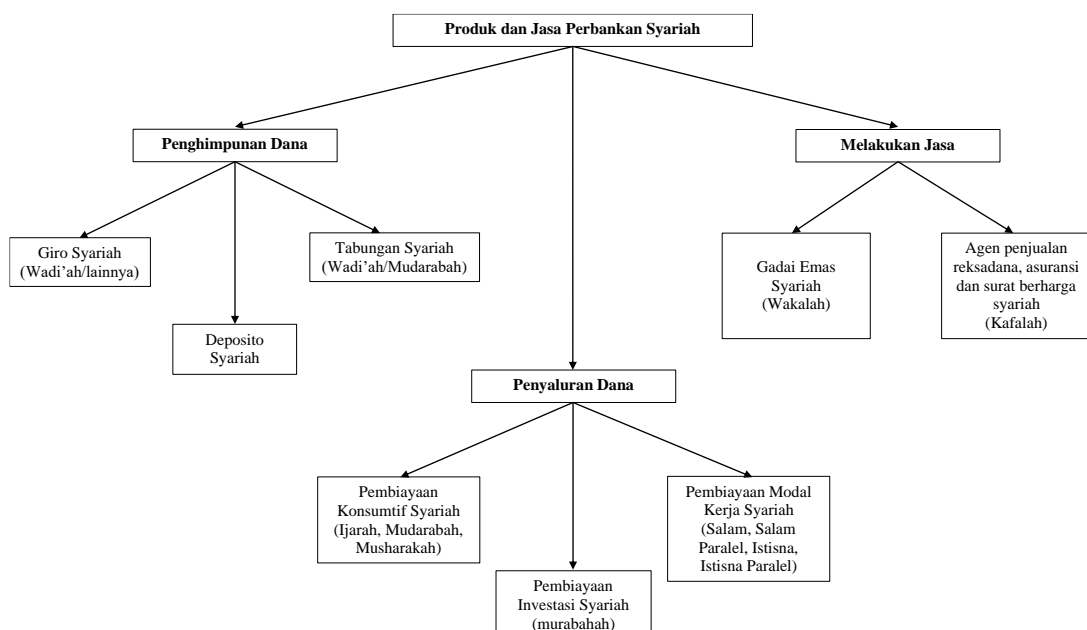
Produk dan Jasa Perbankan Syariah

Penghimpunan Dana

Giro Syariah (Wadi'ah/lainnya)

Deposito Syariah

Tabungan Syariah (Wadi'ah/Mudarabah)

Melakukan Jasa

Gadai Emas Syariah (Wakalah)

Agen penjualan reksadana, asuransi dan surat berharga syariah (Kafalah)

Penyaluran Dana

Pembiayaan Konsumtif Syariah (Ijarah, Mudarabah, Musharakah)

Pembiayaan Investasi Syariah (murabahah)

Pembiayaan Modal Kerja Syariah (Salam, Salam Paralel, Istisna, Istisna Paralel)